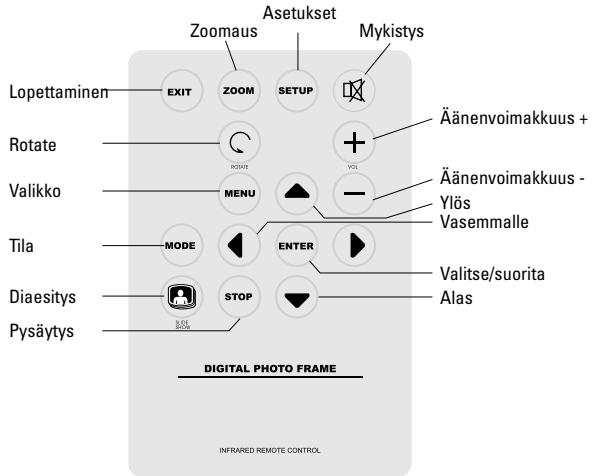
Asetukset
Zoomaus
Mykistys
Lopettaminen
EXIT
ZOOM
SETUP
Äänenvoimakkuus +
Rotate
ROTATE
VOL
Valikko
MENU
Äänenvoimakkuus -
Ylös
Vasemmalle
Tila
MODE
ENTER
Valitse/suorita
Diaesitys
STOP
Alas
SLIDE SHOW
Pysäytys
DIGITAL PHOTO FRAME
INFRARED REMOTE CONTROL